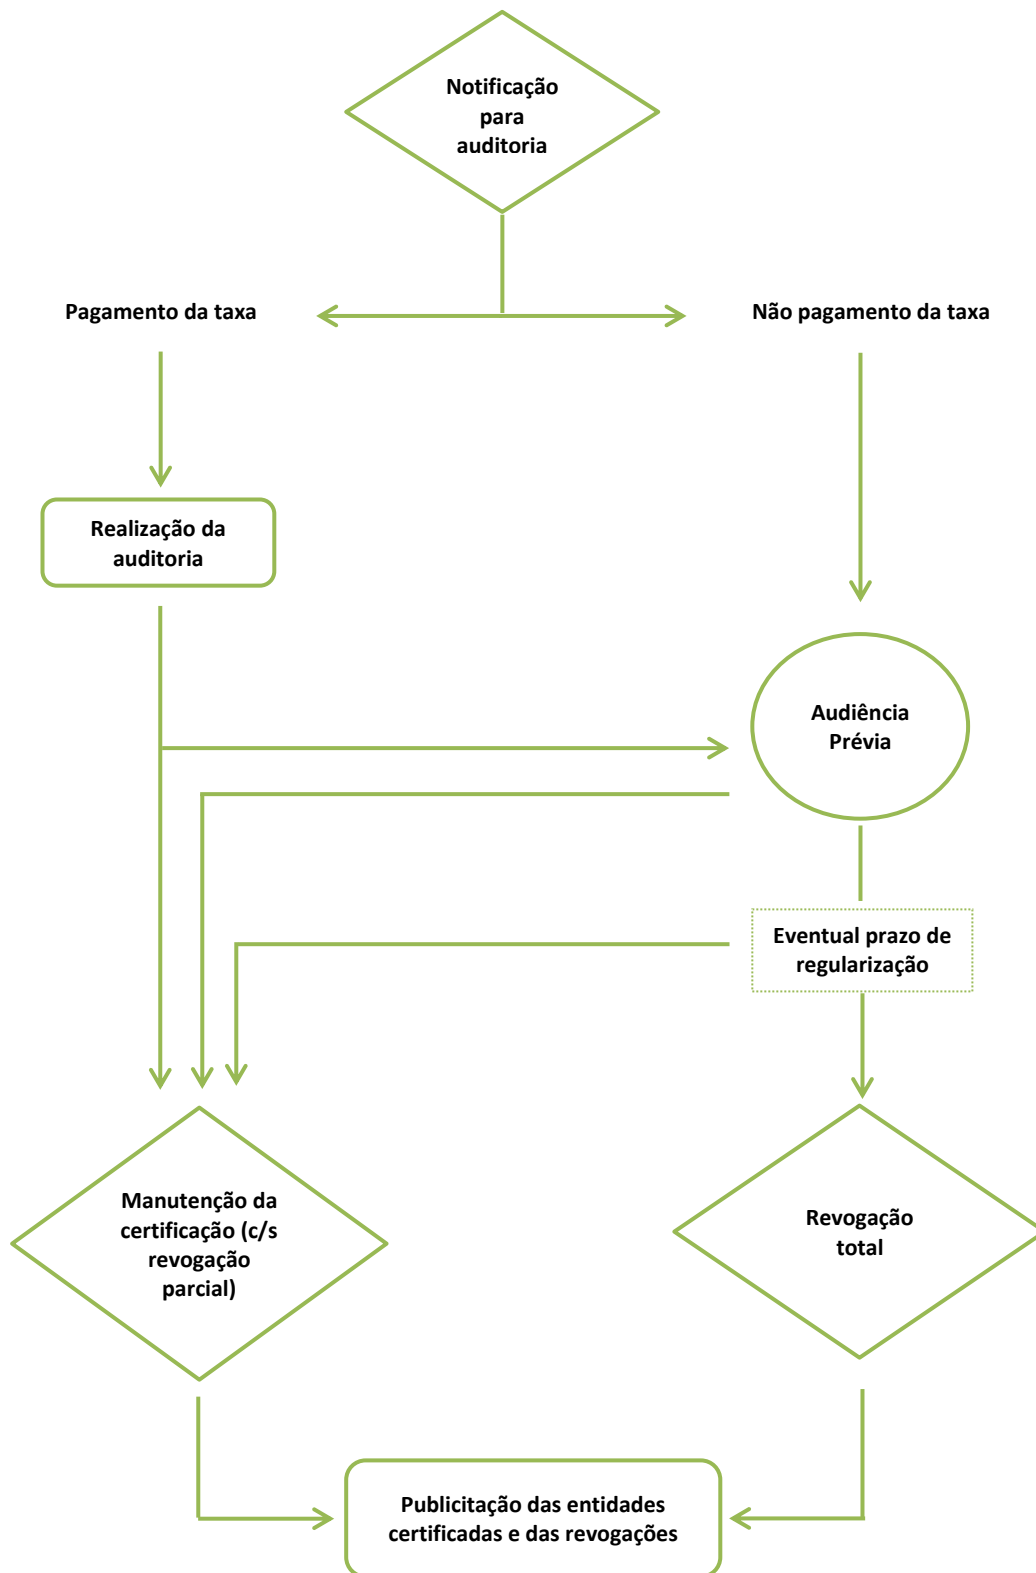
Notificação para auditoria

Pagamento da taxa

Não pagamento da taxa

Realização da auditoria

Audiência Prévia

Eventual prazo de regularização

Manutenção da certificação (c/s revogação parcial)

Revogação total

Publicitação das entidades certificadas e das revogações